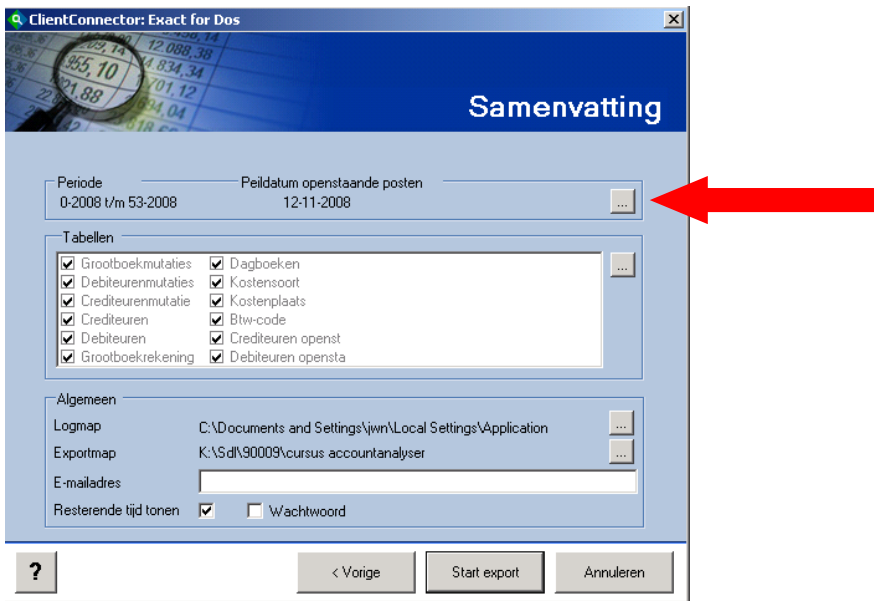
ClientConnector: Exact for Dos

Samenvatting

Periode
0-2008 t/m 53-2008

Peildatum openstaande posten
12-11-2008

...

Tabellen

Grootboekmutaties
Debiteurenmutaties
Crediteurenmutatie
Crediteuren
Debiteuren
Grootboekrekening

Dagboeken
Kostensoort
Kostenplaats
Btw-code
Crediteuren openst
Debiteuren opensta

...

Algemeen

Logmap C:\Documents and Settings\jwn\Local Settings\Application ...
Exportmap K:\Sdl\90009\cursus accountanalyser ...
E-mailadres
Resterende tijd tonen
Wachtwoord

?
< Vorige
Start export
Annuleren